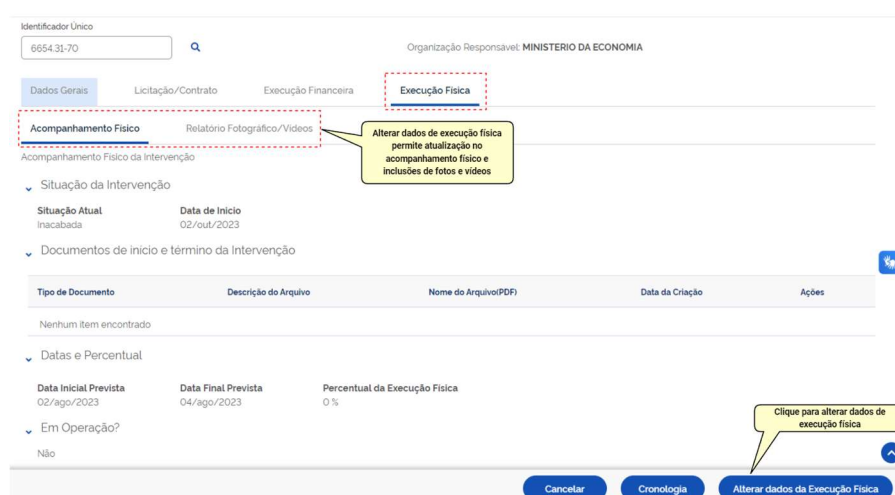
Identificador Único

6654.31-70

Organização Responsavel: MINISTERIO DA ECONOMIA

Dados Gerais
Licitação/Contrato
Execução Financeira
Execução Física

Acompanhamento Físico
Relatório Fotográfico/Videos

Alterar dados de execução física permite atualização no acompanhamento físico e inclusões de fotos e vídeos

Acompanhamento Físico da Intervenção

Situação da Intervenção

Situação Atual
Inacabada

Data de Inicio
02/out/2023

Documentos de inicio e término da Intervenção

| Tipo de Documento | Descrição do Arquivo | Nome do Arquivo(PDF) | Data da Criação | Ações |
|---|---|---|---|---|
| Nenhum item encontrado | | | | |

Datas e Percentual

Data Inicial Prevista
02/ago/2023

Data Final Prevista
04/ago/2023

Percentual da Execução Física
0 %

Em Operação?

Não

Clique para alterar dados de execução física

Cancelar
Cronologia
Alterar dados da Execução Física